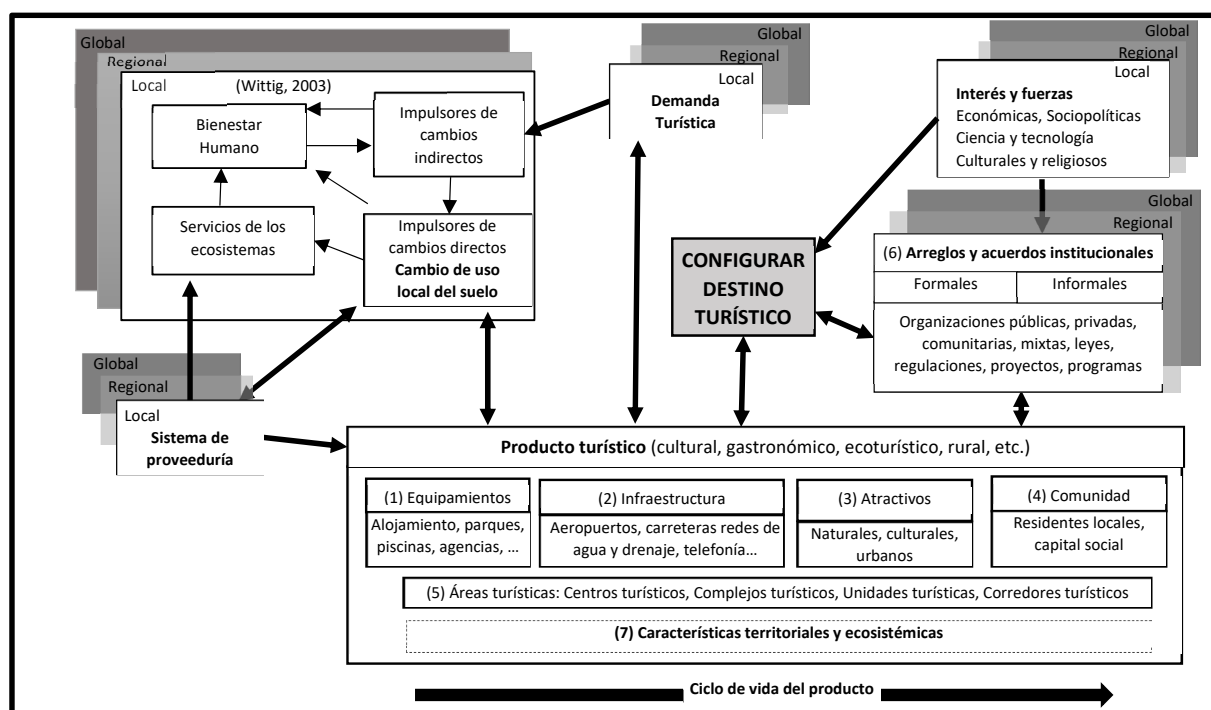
Global
Regional
Local
(Wittig, 2003)
Bienestar Humano
Impulsores de cambios indirectos
Servicios de los ecosistemas
Impulsores de cambios directos
**Cambio de uso local del suelo**

Global
Regional
Local
**Demanda Turística**

Global
Regional
Local
**Interés y fuerzas**
Económicas, Sociopolíticas
Ciencia y tecnología
Culturales y religiosos

**CONFIGURAR DESTINO TURÍSTICO**

Global
Regional
(6) **Arreglos y acuerdos institucionales**

| Formales | Informales |
|---|---|

Organizaciones públicas, privadas, comunitarias, mixtas, leyes, regulaciones, proyectos, programas

Global
Regional
Local
**Sistema de proveeduría**

**Producto turístico** (cultural, gastronómico, ecoturístico, rural, etc.)

(1) Equipamientos
Alojamiento, parques, piscinas, agencias, …

(2) Infraestructura
Aeropuertos, carreteras redes de agua y drenaje, telefonía…

(3) Atractivos
Naturales, culturales, urbanos

(4) Comunidad
Residentes locales, capital social

(5) Áreas turísticas: Centros turísticos, Complejos turísticos, Unidades turísticas, Corredores turísticos

**(7) Características territoriales y ecosistémicas**

**Ciclo de vida del producto**